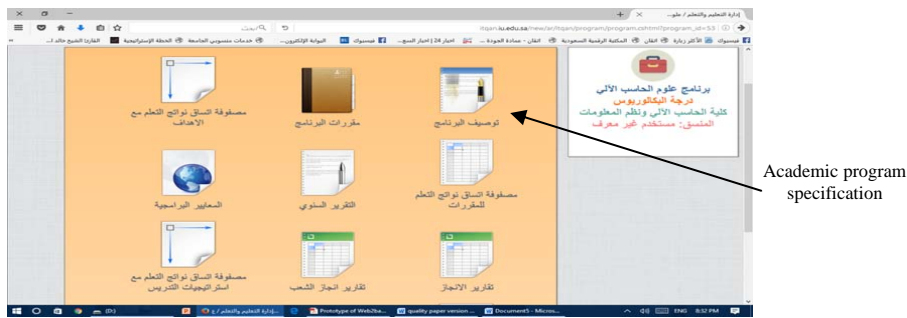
إدارة التعليم والتعلم / علو...
itqan.iu.edu.sa/new/ar/itqan/program/program.cshtml?program_id=53
بحث
فيسبوك | الأكثر زيارة | اتقان | المكتبة الرقمية السعودية | اتقان - عمادة الجودة ... | اخبار 24 | اخبار السع... | فيسبوك | البوابة الإلكترونية... | خدمات منسوبي الجامعة | الخطة الإستراتيجية | القارئ الشيخ خالد ا...

برنامج علوم الحاسب الآلي
درجة البكالوريوس
كلية الحاسب الآلي ونظم المعلومات
الملتحق: مستخدم غير معرف

توصيف البرنامج
مقررات البرنامج
مصفوفة اتساق نواتج التعلم مع الاهداف
مصفوفة اتساق نواتج التعلم للمقررات
التقرير السنوي
المعايير البرامجية
تقارير الانجاز
تقارير انجاز الشعب
مصفوفة اتساق نواتج التعلم مع استراتيجيات التدريس

Academic program specification

(D:) | إدارة التعليم والتعلم | Prototype of Web2ba... | quality paper version ... | Document5 - Micros... | ENG | 8:52 PM